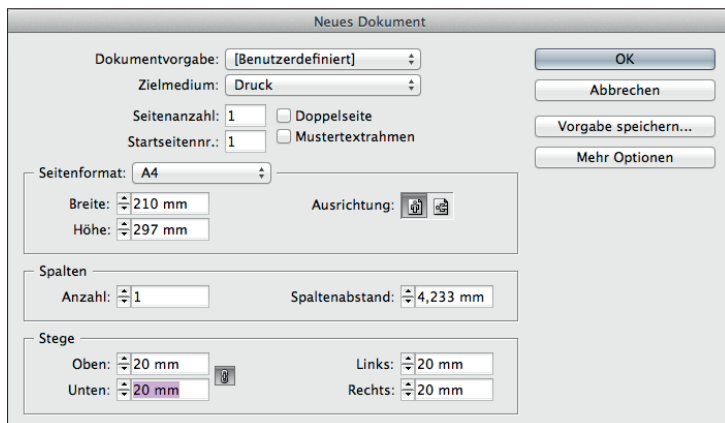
Neues Dokument

Dokumentvorgabe: [Benutzerdefiniert]
Zielmedium: Druck
Seitenanzahl: 1
Doppelseite
Startseitennr.: 1
Mustertextrahmen

OK
Abbrechen
Vorgabe speichern...
Mehr Optionen

Seitenformat: A4
Breite: 210 mm
Höhe: 297 mm
Ausrichtung:

Spalten
Anzahl: 1
Spaltenabstand: 4,233 mm

Stege
Oben: 20 mm
Unten: 20 mm
Links: 20 mm
Rechts: 20 mm